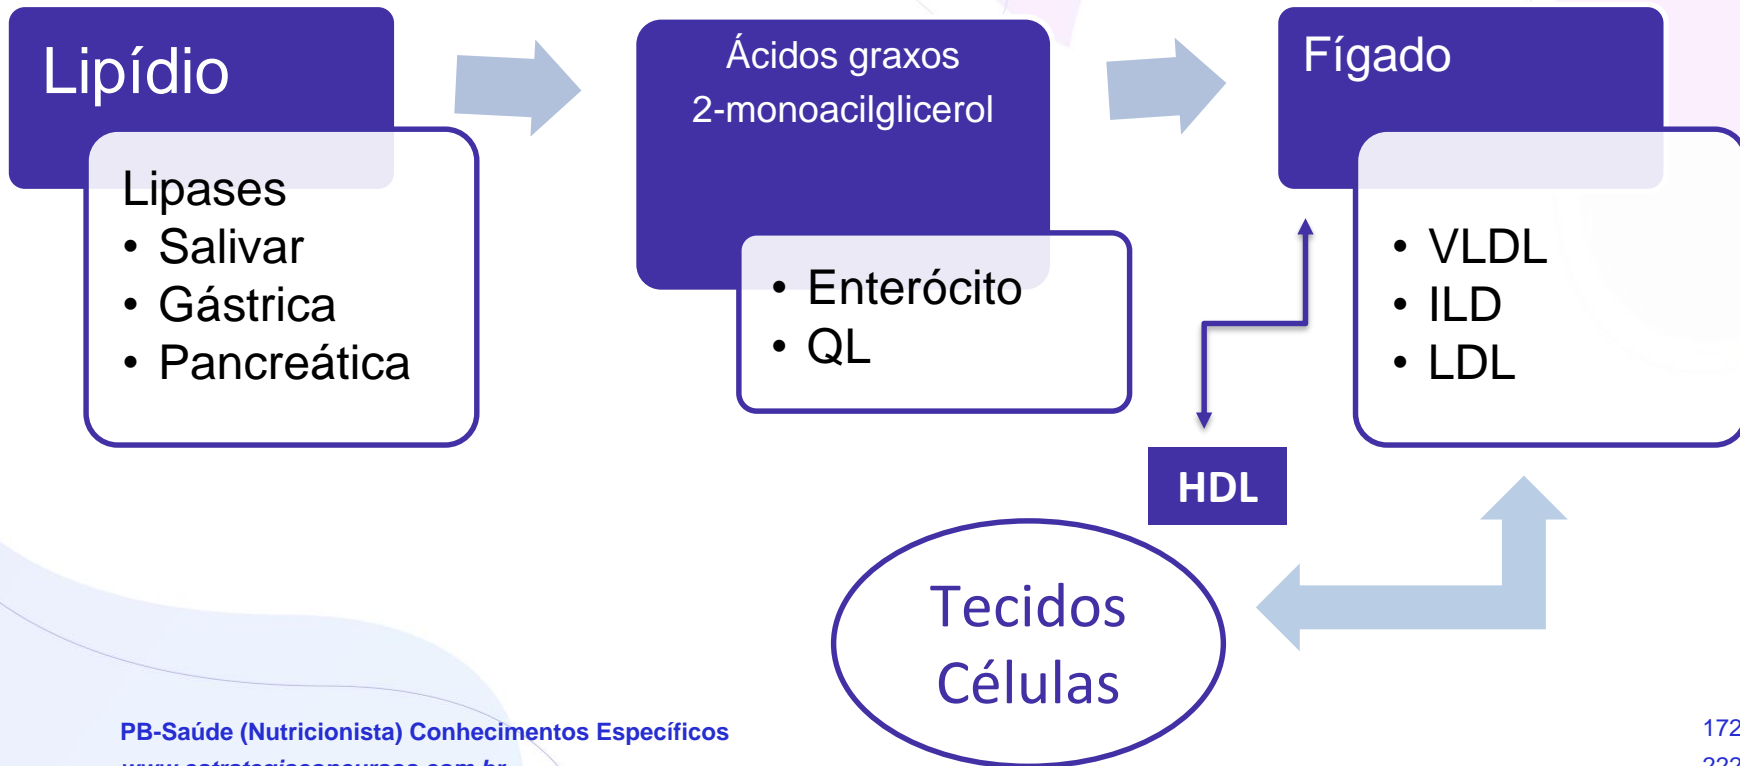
Lipídio

Lipases
• Salivar
• Gástrica
• Pancreática

Ácidos graxos
2-monoacilglicerol

• Enterócito
• QL

Fígado

• VLDL
• ILD
• LDL

HDL

Tecidos
Células

PB-Saúde (Nutricionista) Conhecimentos Específicos
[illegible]

172
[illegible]